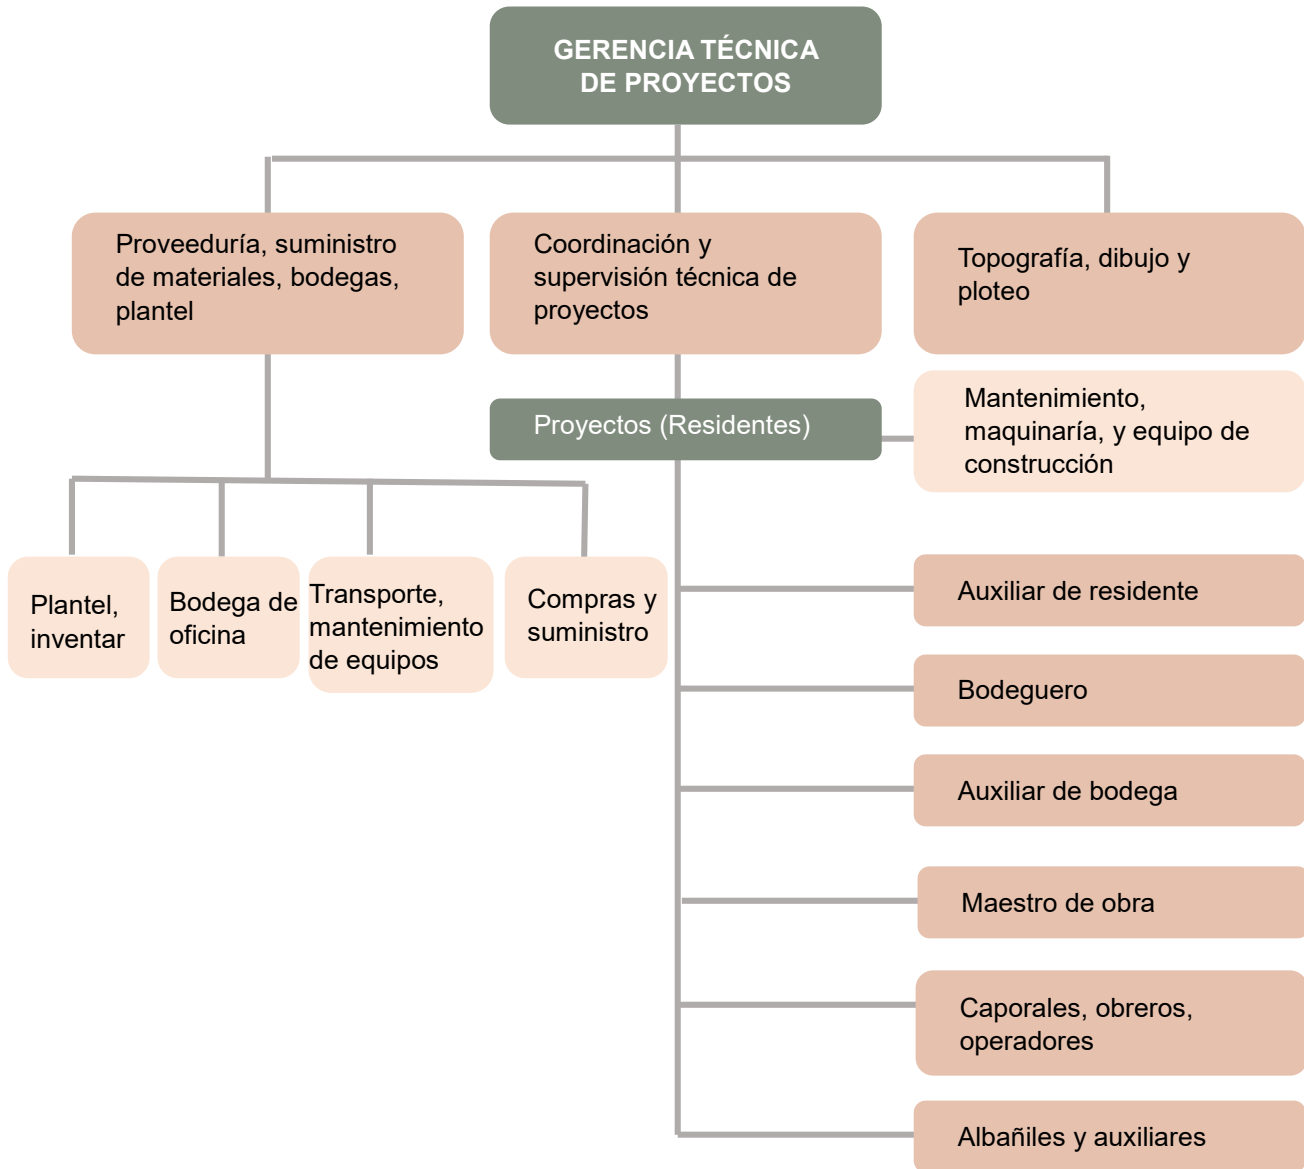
GERENCIA TÉCNICA DE PROYECTOS

Proveeduría, suministro de materiales, bodegas, plantel

Coordinación y supervisión técnica de proyectos

Topografía, dibujo y ploteo

Proyectos (Residentes)

Mantenimiento, maquinaría, y equipo de construcción

Plantel, inventar

Bodega de oficina

Transporte, mantenimiento de equipos

Compras y suministro

Auxiliar de residente

Bodeguero

Auxiliar de bodega

Maestro de obra

Caporales, obreros, operadores

Albañiles y auxiliares